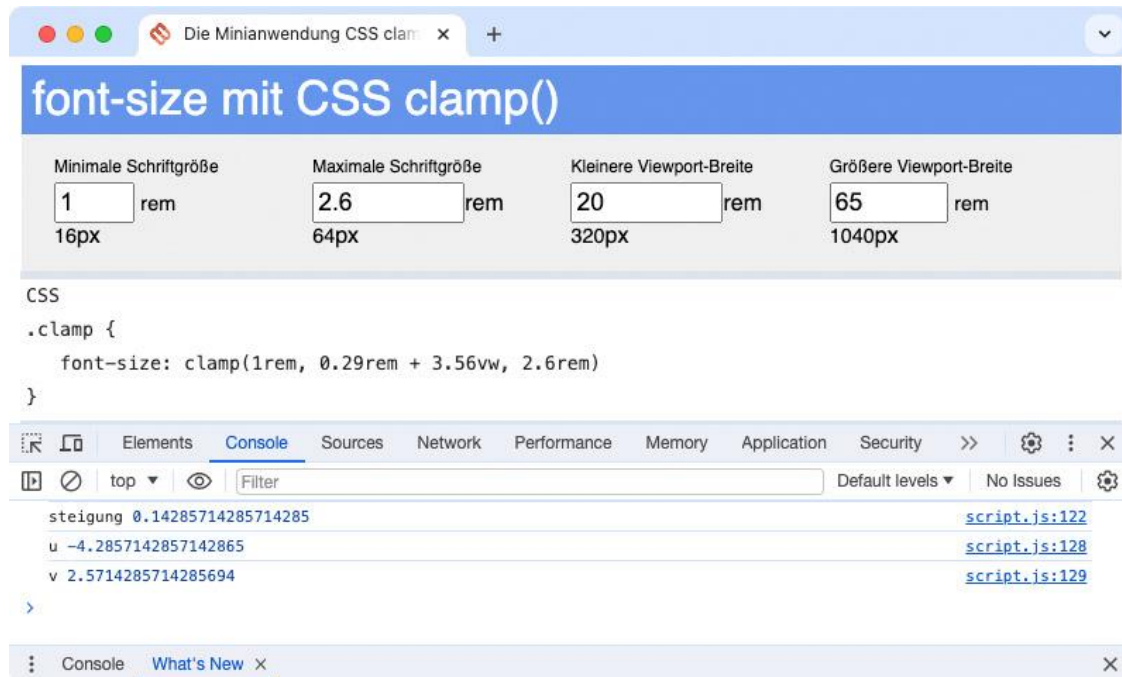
Die Minianwendung CSS clam ×
+

font-size mit CSS clamp()

Minimale Schriftgröße
1 rem
16px

Maximale Schriftgröße
2.6 rem
64px

Kleinere Viewport-Breite
20 rem
320px

Größere Viewport-Breite
65 rem
1040px

CSS
.clamp {
font-size: clamp(1rem, 0.29rem + 3.56vw, 2.6rem)
}

Elements Console Sources Network Performance Memory Application Security >> ×

top ▾ Filter Default levels ▾ No Issues

steigung 0.14285714285714285 script.js:122
u -4.2857142857142865 script.js:128
v 2.5714285714285694 script.js:129
>

Console What's New × ×